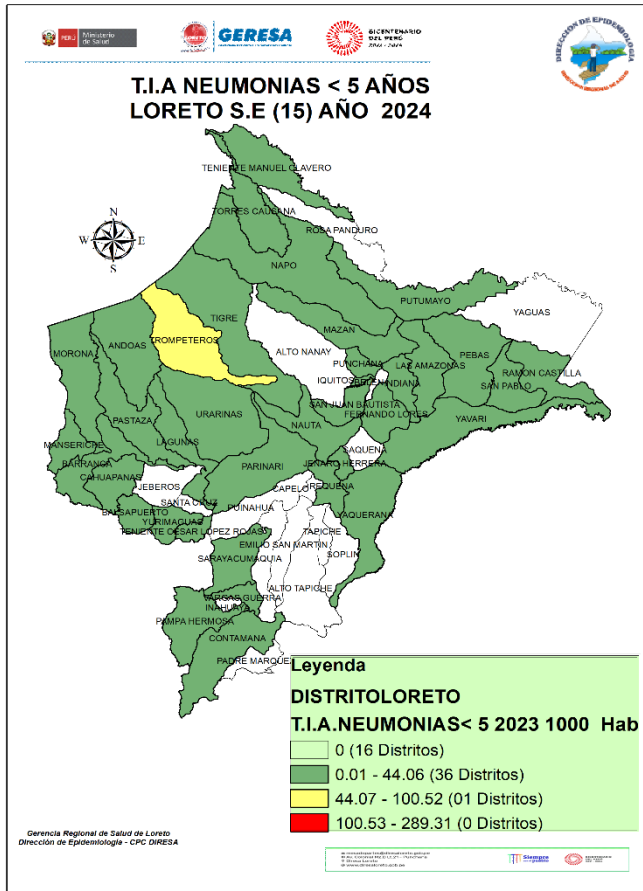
PERÚ Ministerio de Salud

GERESA

BICENTENARIO DEL PERÚ 2021 - 2024

DIRECCIÓN DE EPIDEMIOLOGÍA

T.I.A NEUMONIAS < 5 AÑOS
LORETO S.E (15) AÑO 2024

N
W E
S

TENIENTE MANUEL CLAVERO
TORRES CAUSANA
ROSA PANDURO
NAPO
PUTUMAYO
YAGUAS
TIGRE
TROMPETEROS
ANDOAS
MORONA
ALTO NANAY
MAZAN
PUNCHANA
LAS AMAZONAS
PEBAS
RAMON CASTILLA
IQUITOS
BELEN
INDIANA
SAN PABLO
SAN JUAN BAUTISTA
FERNANDO LORES
YAVARI
PASTAZA
URARINAS
LAGUNAS
NAUTA
MANSERICHE
SAQUENA
BARRANCA
PARINARI
JENARO HERRERA
CAHUAPANAS
JEBEROS
CAPELO
REQUENA
SANTA CRUZ
PUINAHUA
BALSAPUERTO
YURIMAGUAS
YAQUERANA
TENIENTE CESAR LOPEZ ROJAS
TAPICHE
EMILIO SAN MARTIN
SOPLIN
SARAYACU
MAQUIA
ALTO TAPICHE
VARGAS GUERRA
INAHUAYA
PAMPA HERMOSA
CONTAMANA
PADRE MARQUEZ

Leyenda
DISTRITOLORETO
T.I.A.NEUMONIAS< 5 2023 1000 Hab
0 (16 Distritos)
0.01 - 44.06 (36 Distritos)
44.07 - 100.52 (01 Distritos)
100.53 - 289.31 (0 Distritos)

Gerencia Regional de Salud de Loreto
Dirección de Epidemiología - CPC DIRESA

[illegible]
Siempre con el pueblo